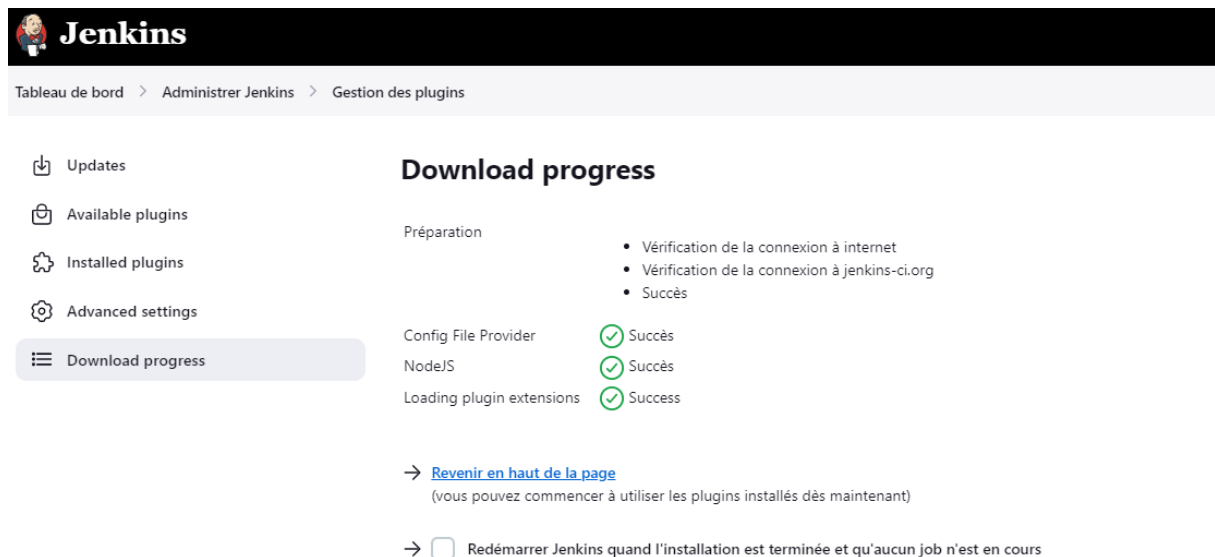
Jenkins

Tableau de bord > Administrer Jenkins > Gestion des plugins

Updates
Available plugins
Installed plugins
Advanced settings
Download progress

Download progress

Préparation
- Vérification de la connexion à internet
- Vérification de la connexion à jenkins-ci.org
- Succès

Config File Provider Succès
NodeJS Succès
Loading plugin extensions Success

→ Revenir en haut de la page
(vous pouvez commencer à utiliser les plugins installés dès maintenant)

→ Redémarrer Jenkins quand l'installation est terminée et qu'aucun job n'est en cours